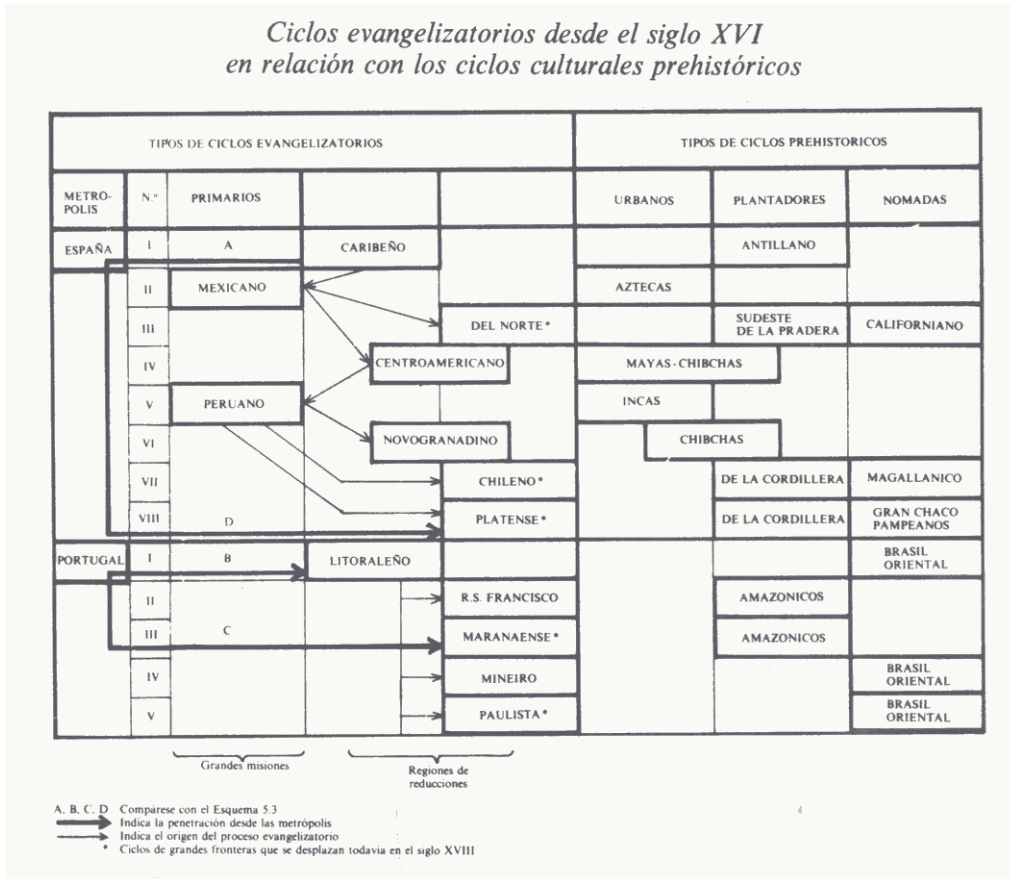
Ciclos evangelizatorios desde el siglo XVI
en relación con los ciclos culturales prehistóricos

| TIPOS DE CICLOS EVANGELIZATORIOS | | | | | TIPOS DE CICLOS PREHISTORICOS | | |
|---|---|---|---|---|---|---|---|
| METROPOLIS | N.º | PRIMARIOS | | | URBANOS | PLANTADORES | NOMADAS |
| ESPAÑA | I | A | CARIBEÑO | | | ANTILLANO | |
| | II | MEXICANO | | | AZTECAS | | |
| | III | | | DEL NORTE * | | SUDESTE DE LA PRADERA | CALIFORNIANO |
| | IV | | CENTROAMERICANO | | MAYAS-CHIBCHAS | | |
| | V | PERUANO | | | INCAS | | |
| | VI | | NOVOGRANADINO | | CHIBCHAS | | |
| | VII | | | CHILENO * | | DE LA CORDILLERA | MAGALLANICO |
| | VIII | D | | PLATENSE * | | DE LA CORDILLERA | GRAN CHACO PAMPEANOS |
| PORTUGAL | I | B | LITORALEÑO | | | | BRASIL ORIENTAL |
| | II | | | R.S. FRANCISCO | | AMAZONICOS | |
| | III | C | | MARANAENSE * | | AMAZONICOS | |
| | IV | | | MINEIRO | | | BRASIL ORIENTAL |
| | V | | | PAULISTA * | | | BRASIL ORIENTAL |

Grandes misiones

Regiones de reducciones

A, B, C, D Compárese con el Esquema 5.3
Indica la penetración desde las metrópolis
Indica el origen del proceso evangelizatorio
* Ciclos de grandes fronteras que se desplazan todavía en el siglo XVIII